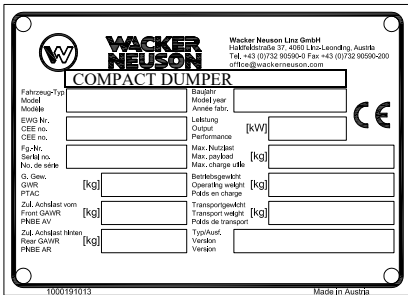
WACKER NEUSON

Wacker Neuson Linz GmbH
Haidfeldstraße 37, 4060 Linz-Leonding, Austria
Tel. +43 (0)732 90590-0 Fax +43 (0)732 90590-200
office@wackerneuson.com

COMPACT DUMPER

Fahrzeug-Typ
Model
Modèle

Baujahr
Model year
Année fabr.

EWG Nr.
CEE no.
CEE no.

Leistung
Output
Performance
[kW]

CE

Fg.-Nr.
Serial no.
No. de série

Max. Nutzlast
Max. payload
Max. charge utile
[kg]

G. Gew.
GWR
PTAC
[kg]

Betriebsgewicht
Operating weight
Poids en charge
[kg]

Zul. Achslast vorn
Front GAWR
PNBE AV
[kg]

Transportgewicht
Transport weight
Poids de transport
[kg]

Zul. Achslast hinten
Rear GAWR
PNBE AR
[kg]

Typ/Ausf.
Version
Version

1000191013

Made in Austria